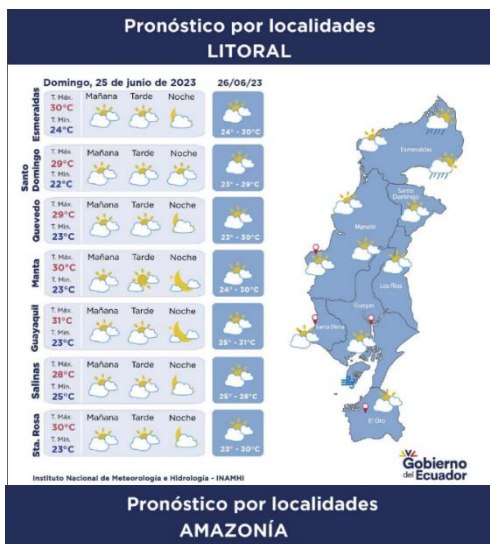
Pronóstico por localidades
LITORAL

Domingo, 25 de junio de 2023

26/06/23

| | | Mañana | Tarde | Noche | 26/06/23 |
|---|---|---|---|---|---|
| Esmeraldas | T. Máx. 30°C T. Mín. 24°C | | | | 24° - 30°C |
| Santo Domingo | T. Máx. 29°C T. Mín. 22°C | | | | 22° - 29°C |
| Quevedo | T. Máx. 29°C T. Mín. 23°C | | | | 22° - 30°C |
| Manta | T. Máx. 30°C T. Mín. 23°C | | | | 24° - 30°C |
| Guayaquil | T. Máx. 31°C T. Mín. 23°C | | | | 25° - 31°C |
| Salinas | T. Máx. 28°C T. Mín. 25°C | | | | 25° - 28°C |
| Sta. Rosa | T. Máx. 30°C T. Mín. 23°C | | | | 22° - 30°C |

Esmeraldas
Santo Domingo
Manabí
Los Ríos
Guayas
Santa Elena
El Oro

Instituto Nacional de Meteorología e Hidrología - INAMHI

Gobierno del Ecuador

Pronóstico por localidades
AMAZONÍA